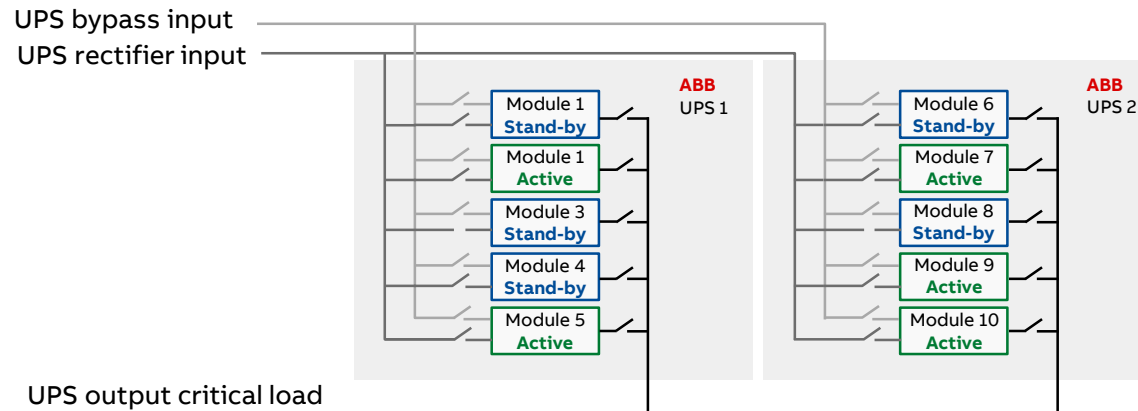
UPS bypass input
UPS rectifier input

ABB
UPS 1

Module 1
Stand-by

Module 1
Active

Module 3
Stand-by

Module 4
Stand-by

Module 5
Active

ABB
UPS 2

Module 6
Stand-by

Module 7
Active

Module 8
Stand-by

Module 9
Active

Module 10
Active

UPS output critical load